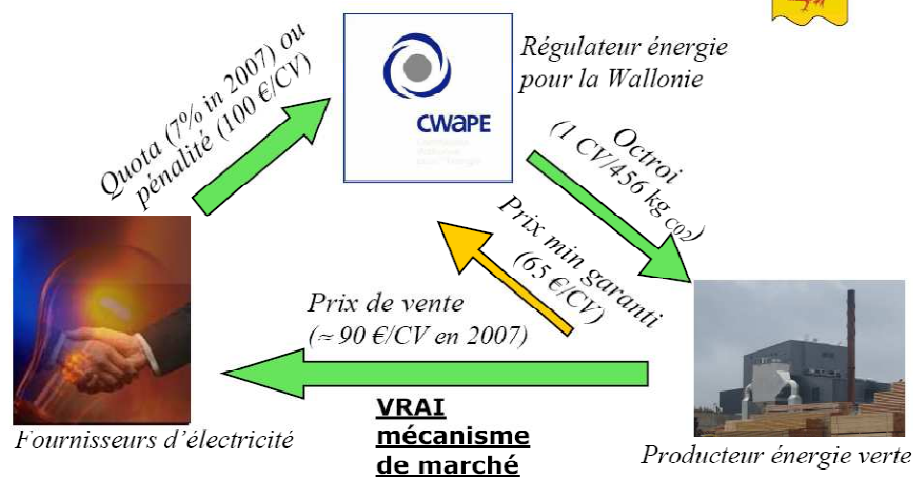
Quota (7% in 2007) ou pénalité (100 €/CV)

CWaPE

Régulateur énergie pour la Wallonie

Octroi (1 CV/456 kg $_{CO2}$)

Prix min garanti (65 €/CV)

Prix de vente (≈ 90 €/CV en 2007)

Fournisseurs d'électricité

VRAI mécanisme de marché

Producteur énergie verte